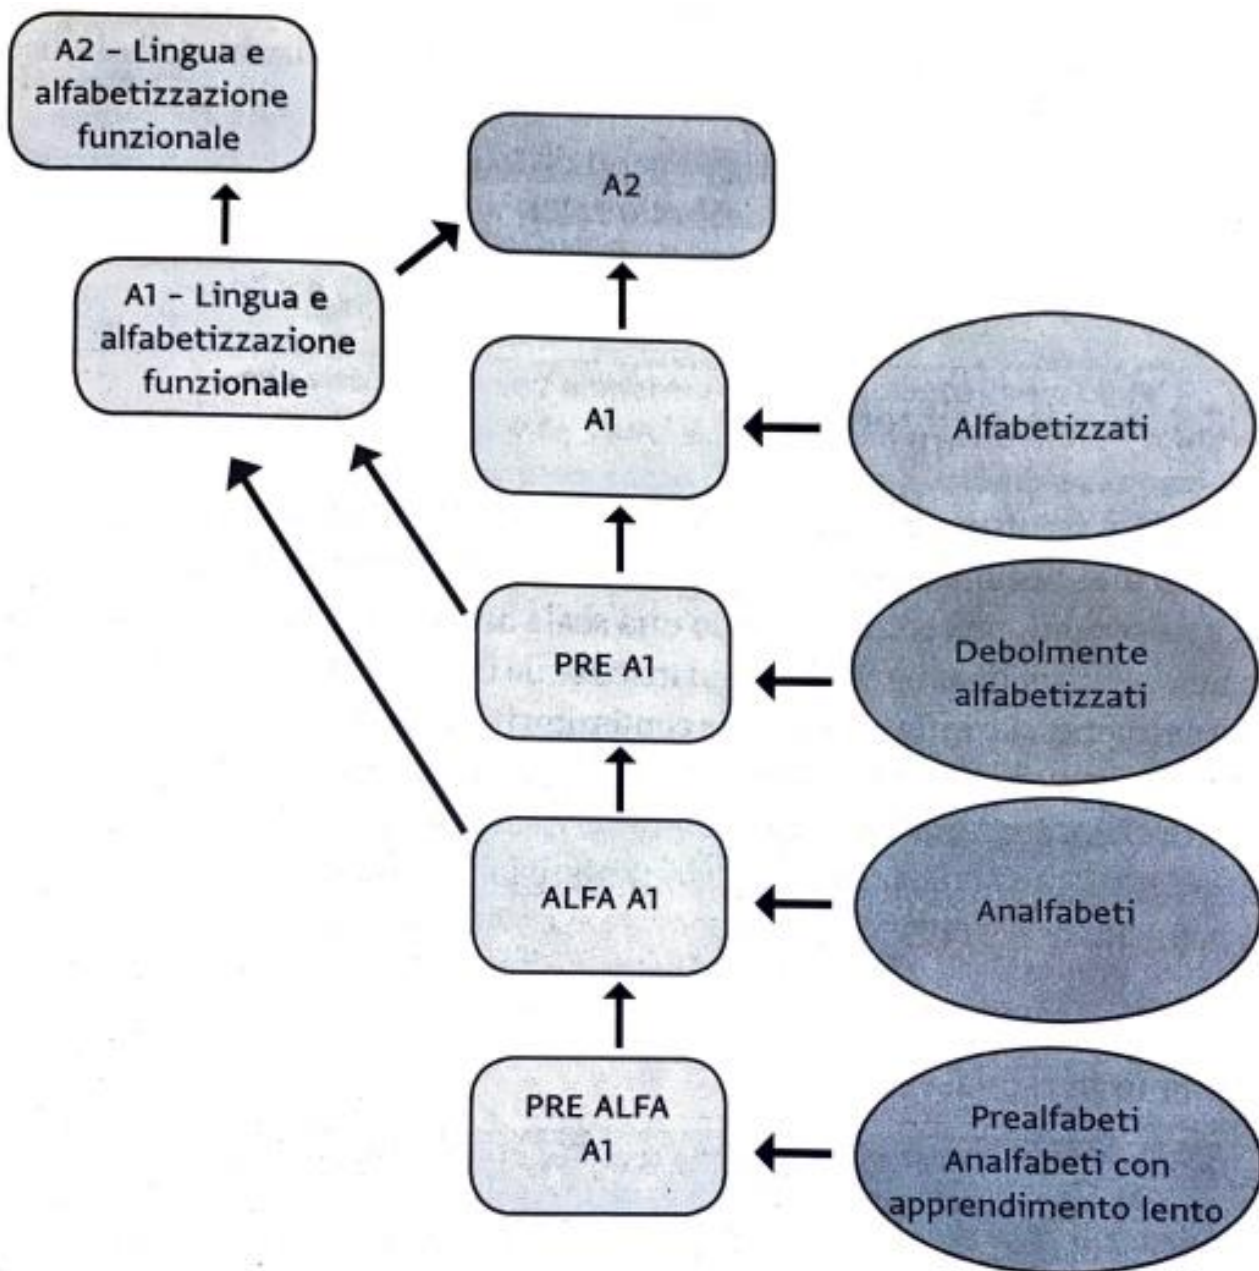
A2 - Lingua e alfabetizzazione funzionale

A2

A1 - Lingua e alfabetizzazione funzionale

A1

Alfabetizzati

PRE A1

Debolmente alfabetizzati

ALFA A1

Analfabeti

PRE ALFA A1

Prealfabeti
Analfabeti con apprendimento lento